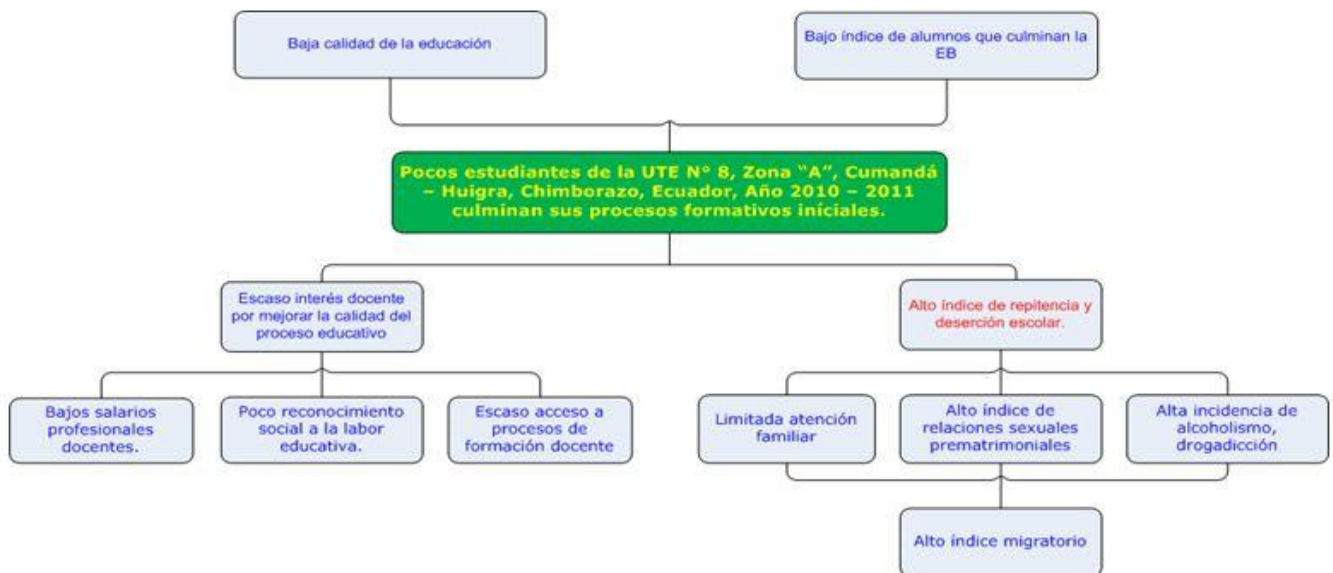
Baja calidad de la educación

Bajo índice de alumnos que culminan la EB

Pocos estudiantes de la UTE N° 8, Zona "A", Cumandá – Huigra, Chimborazo, Ecuador, Año 2010 – 2011 culminan sus procesos formativos iniciales.

Escaso interés docente por mejorar la calidad del proceso educativo

Alto índice de repitencia y deserción escolar.

Bajos salarios profesionales docentes.

Poco reconocimiento social a la labor educativa.

Escaso acceso a procesos de formación docente

Limitada atención familiar

Alto índice de relaciones sexuales prematrimoniales

Alta incidencia de alcoholismo, drogadicción

Alto índice migratorio